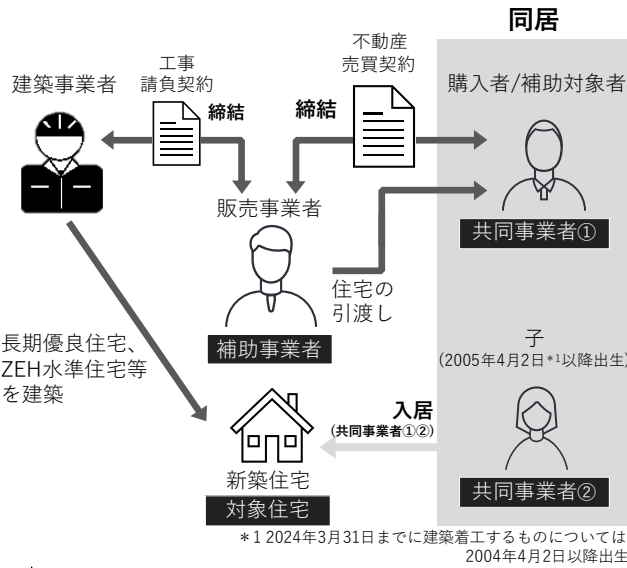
同居

建築事業者

工事
請負契約

締結

不動産
売買契約

締結

購入者/補助対象者

販売事業者

共同事業者①

住宅の
引渡し

補助事業者

長期優良住宅、
ZEH水準住宅等
を建築

子
(2005年4月2日*1以降出生)

入居
(共同事業者①②)

新築住宅
対象住宅

共同事業者②

*1 2024年3月31日までに建築着工するものについては
2004年4月2日以降出生